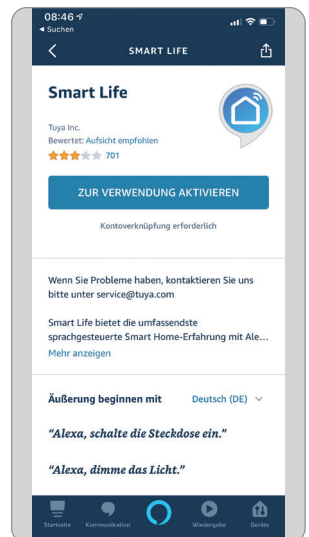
08:46
◂ Suchen

SMART LIFE

Smart Life

Tuya Inc.
Bewertet: Aufsicht empfohlen
701

ZUR VERWENDUNG AKTIVIEREN

Kontoverknüpfung erforderlich

Wenn Sie Probleme haben, kontaktieren Sie uns bitte unter service@tuya.com

Smart Life bietet die umfassendste sprachgesteuerte Smart Home-Erfahrung mit Ale...
Mehr anzeigen

Äußerung beginnen mit Deutsch (DE)

"Alexa, schalte die Steckdose ein."

"Alexa, dimme das Licht."

Startseite Kommunikation Wiedergabe Geräte